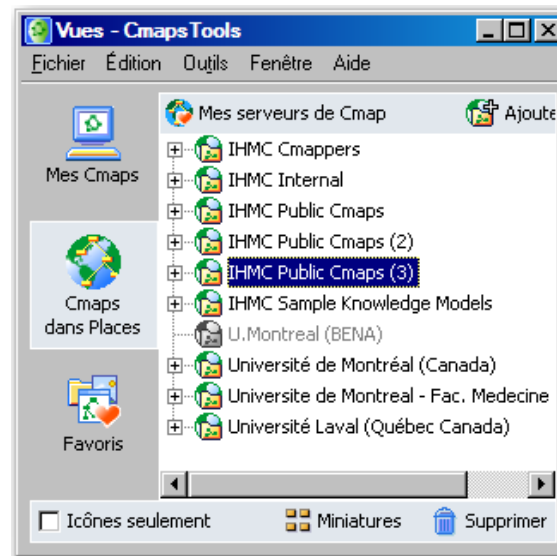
Vues - CmapsTools

Fichier Édition Outils Fenêtre Aide

Mes Cmaps

Cmaps dans Places

Favoris

Mes serveurs de Cmap

Ajoute

IHMC Cmappers
IHMC Internal
IHMC Public Cmaps
IHMC Public Cmaps (2)
IHMC Public Cmaps (3)
IHMC Sample Knowledge Models
U.Montreal (BENA)
Université de Montréal (Canada)
Universite de Montreal - Fac. Medecine
Université Laval (Québec Canada)

Icônes seulement

Miniatures

Supprimer